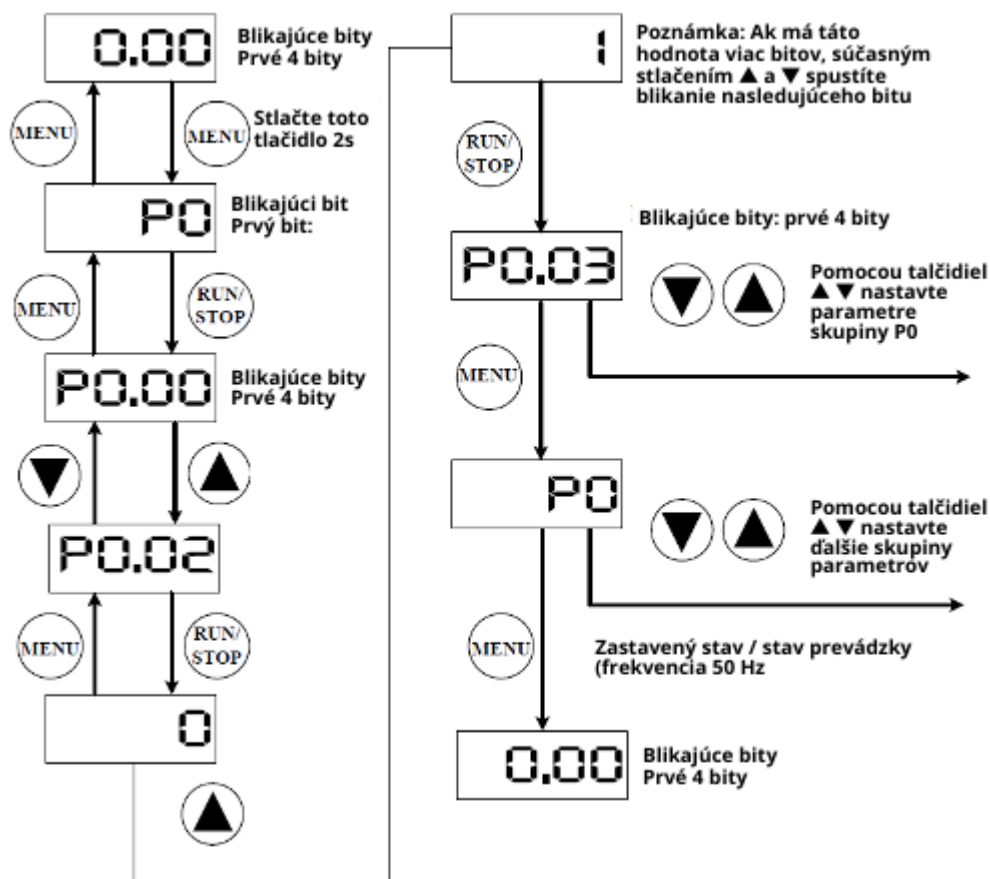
0.00

Blikajúce bity
Prvé 4 bity

MENU

MENU

Stlačte toto tlačidlo 2s

P0

Blikajúci bit
Prvý bit:

MENU

RUN/STOP

P0.00

Blikajúce bity
Prvé 4 bity

P0.02

MENU

RUN/STOP

0

1

Poznámka: Ak má táto hodnota viac bitov, súčasným stlačením ▲ a ▼ spustíte blikanie nasledujúceho bitu

RUN/STOP

Blikajúce bity: prvé 4 bity

P0.03

Pomocou talčidiel ▲ ▼ nastavte parametre skupiny P0

MENU

P0

Pomocou talčidiel ▲ ▼ nastavte ďalšie skupiny parametrov

MENU

Zastavený stav / stav prevádzky (frekvencia 50 Hz

0.00

Blikajúce bity
Prvé 4 bity